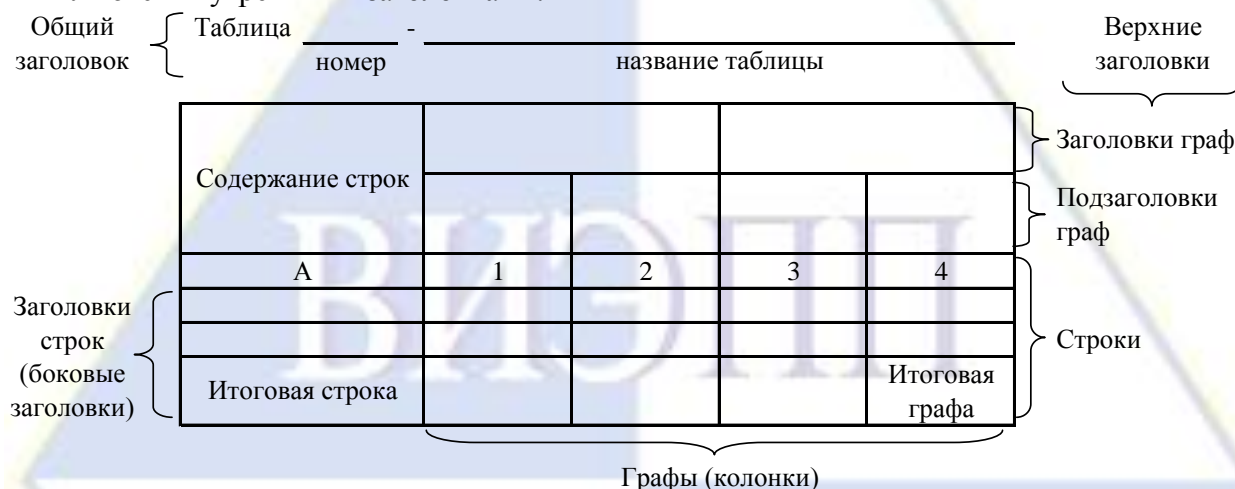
Общий заголовок

Таблица ______ - ________________________________
номер название таблицы

Верхние заголовки

| Содержание строк | | | | |
|---|---|---|---|---|
| | | | | |
| А | 1 | 2 | 3 | 4 |
| | | | | |
| | | | | |
| Итоговая строка | | | | Итоговая графа |

Заголовки граф

Подзаголовки граф

Заголовки строк (боковые заголовки)

Строки

Графы (колонки)

ВИЭП